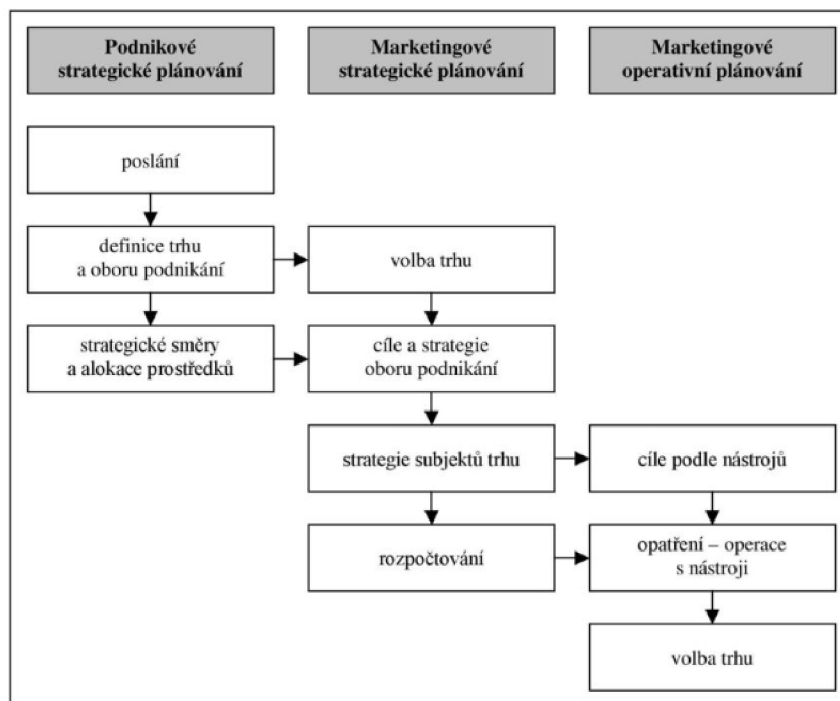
Podnikové strategické plánování

Marketingové strategické plánování

Marketingové operativní plánování

poslání

definice trhu a oboru podnikání

volba trhu

strategické směry a alokace prostředků

cíle a strategie oboru podnikání

strategie subjektů trhu

cíle podle nástrojů

rozpočtování

opatření – operace s nástroji

volba trhu